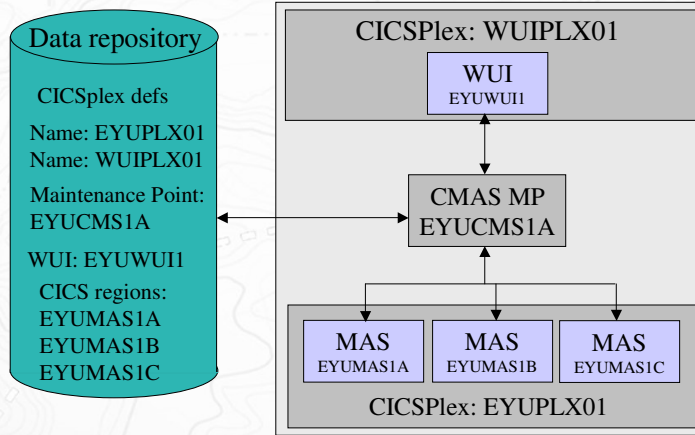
Data repository

CICSplex defs

Name: EYUPLX01
Name: WUIPLX01

Maintenance Point:
EYUCMS1A

WUI: EYUWUI1

CICS regions:
EYUMAS1A
EYUMAS1B
EYUMAS1C

CICSPlex: WUIPLX01

WUI
EYUWUI1

CMAS MP
EYUCMS1A

MAS
EYUMAS1A

MAS
EYUMAS1B

MAS
EYUMAS1C

CICSPlex: EYUPLX01